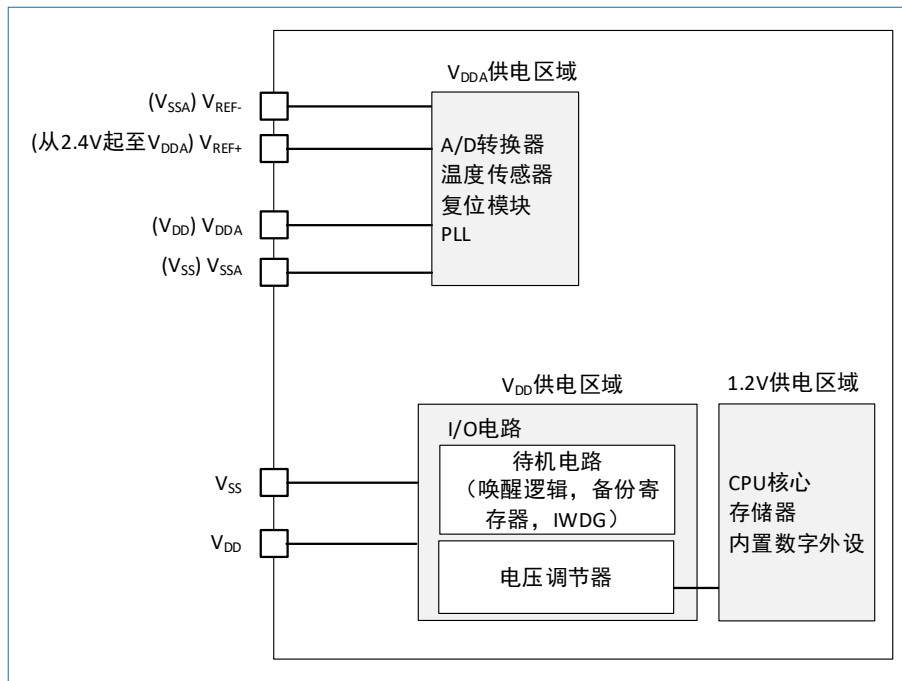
$V_{DDA}$供电区域

($V_{SSA}$) $V_{REF-}$

(从2.4V起至$V_{DDA}$) $V_{REF+}$

($V_{DD}$) $V_{DDA}$

($V_{SS}$) $V_{SSA}$

A/D转换器
温度传感器
复位模块
PLL

$V_{DD}$供电区域

1.2V供电区域

I/O电路

待机电路
（唤醒逻辑，备份寄存器，IWDG）

$V_{SS}$

$V_{DD}$

电压调节器

CPU核心
存储器
内置数字外设